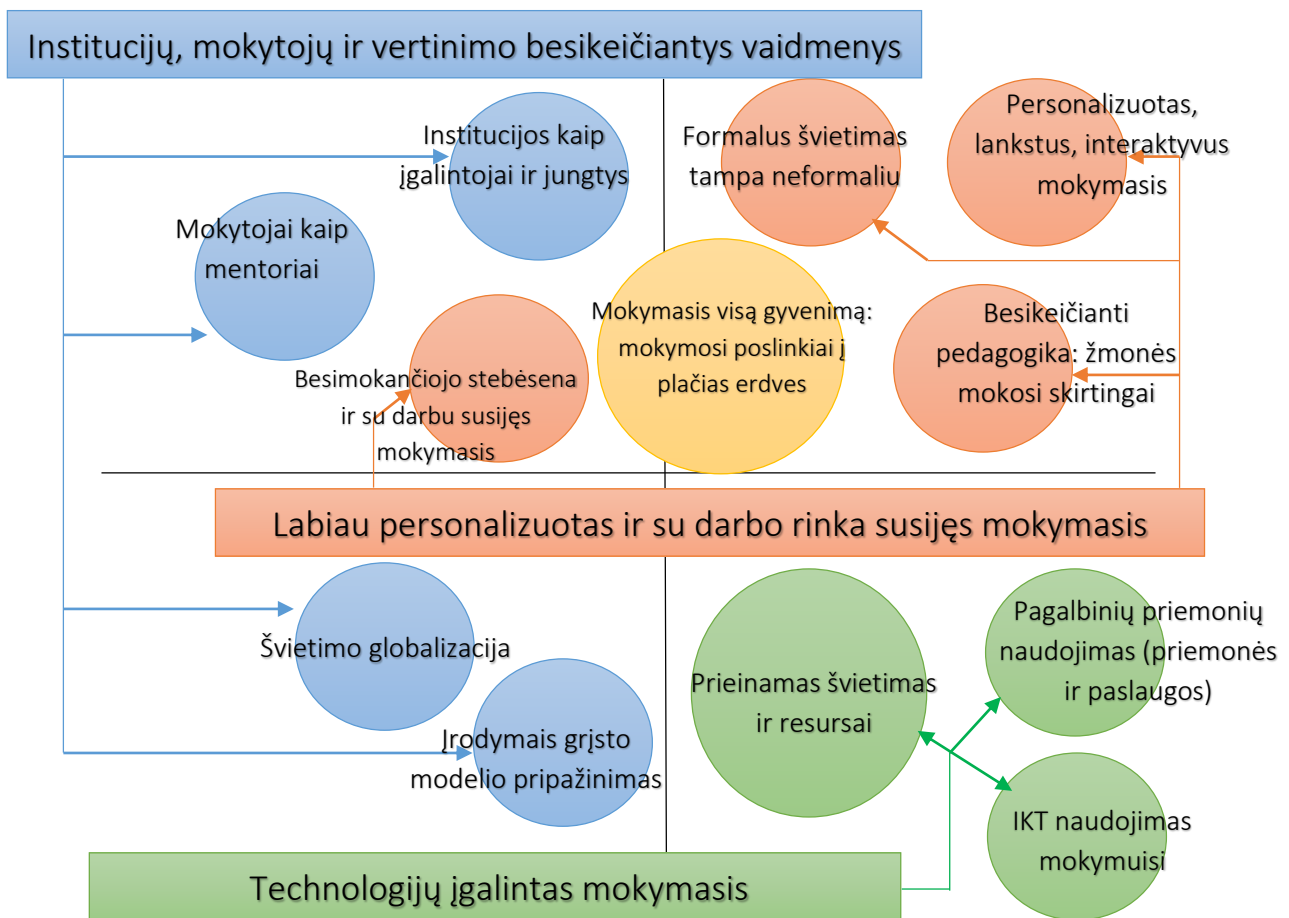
Institucijų, mokytojų ir vertinimo besikeičiantys vaidmenys

Institucijos kaip įgalintojai ir jungtys

Formalus švietimas tampa neformaliu

Personalizuotas, lankstus, interaktyvus mokymasis

Mokytojai kaip mentoriai

Mokymasis visą gyvenimą: mokymosi poslinkiai į plačias erdves

Besikeičianti pedagogika: žmonės mokosi skirtingai

Besimokančiojo stebėsena ir su darbu susijęs mokymasis

Labiau personalizuotas ir su darbo rinka susijęs mokymasis

Švietimo globalizacija

Prieinamas švietimas ir resursai

Pagalbinių priemonių naudojimas (priemonės ir paslaugos)

Įrodymais grįsto modelio pripažinimas

IKT naudojimas mokymuisi

Technologijų įgalintas mokymasis